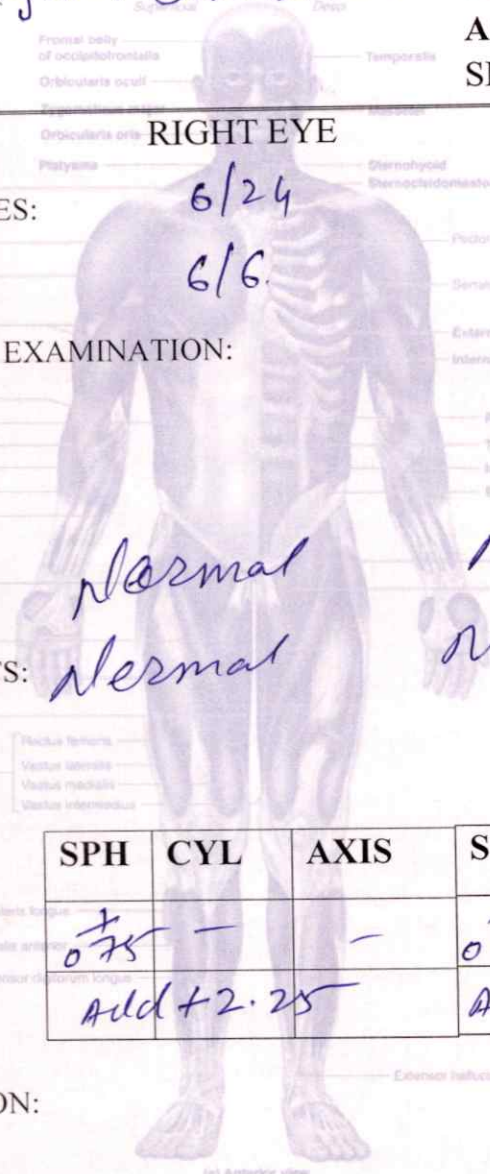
Superficial Deep

Frontal belly of occipitofrontalis

Orbicularis oculi

Zygomaticus major

Orbicularis oris

Platysma

Temporalis

Masseter

Sternohyoid

Sternocleidomastoid

A

SI

RIGHT EYE

ES: 6/24

6/6.

EXAMINATION:

Normal

TS: Normal

| SPH | CYL | AXIS | S |
|---|---|---|---|
| $\frac{+}{0.75}$ | — | — | 0 |
| Add +2.25 | | | A |

Rectus femoris

Vastus lateralis

Vastus medialis

Vastus intermedius

ON:

(a) Anterior view